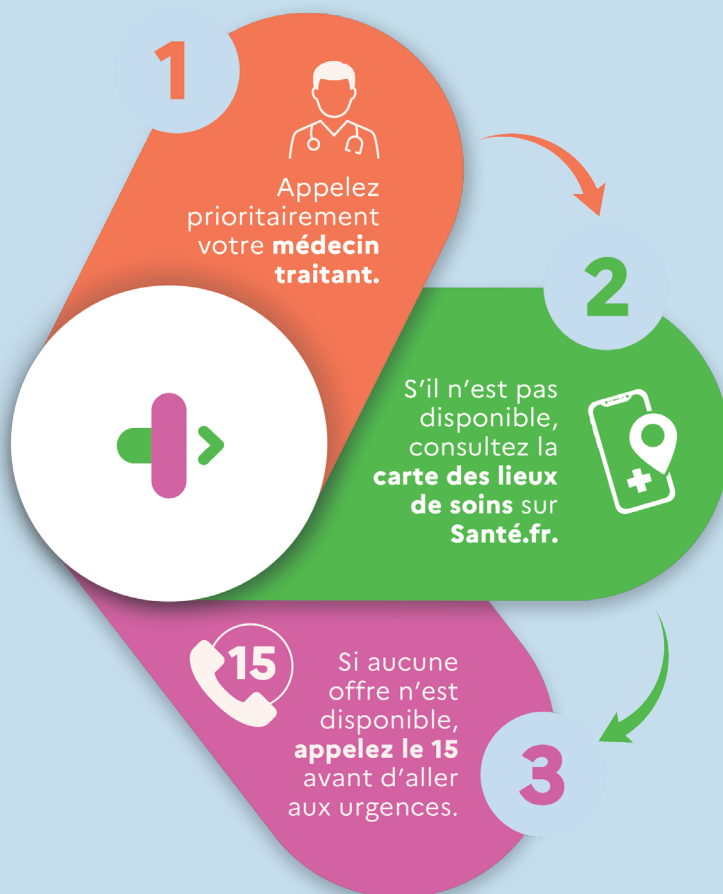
1

Appelez prioritairement votre **médecin traitant.**

2

S'il n'est pas disponible, consultez la **carte des lieux de soins** sur **Santé.fr.**

15

Si aucune offre n'est disponible, **appelez le 15** avant d'aller aux urgences.

3